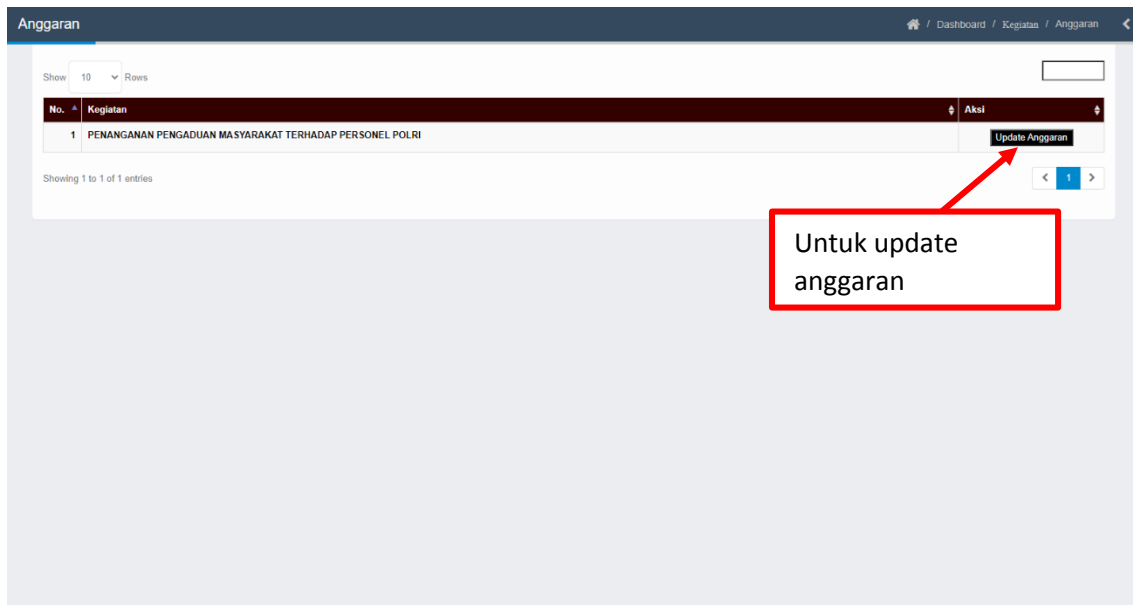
Anggaran

/ Dashboard / Kegiatan / Anggaran

Show 10 Rows

| No. | Kegiatan | Aksi |
|---|---|---|
| 1 | PENANGANAN PENGADUAN MASYARAKAT TERHADAP PERSONEL POLRI | Update Anggaran |

Showing 1 to 1 of 1 entries

1

Untuk update anggaran